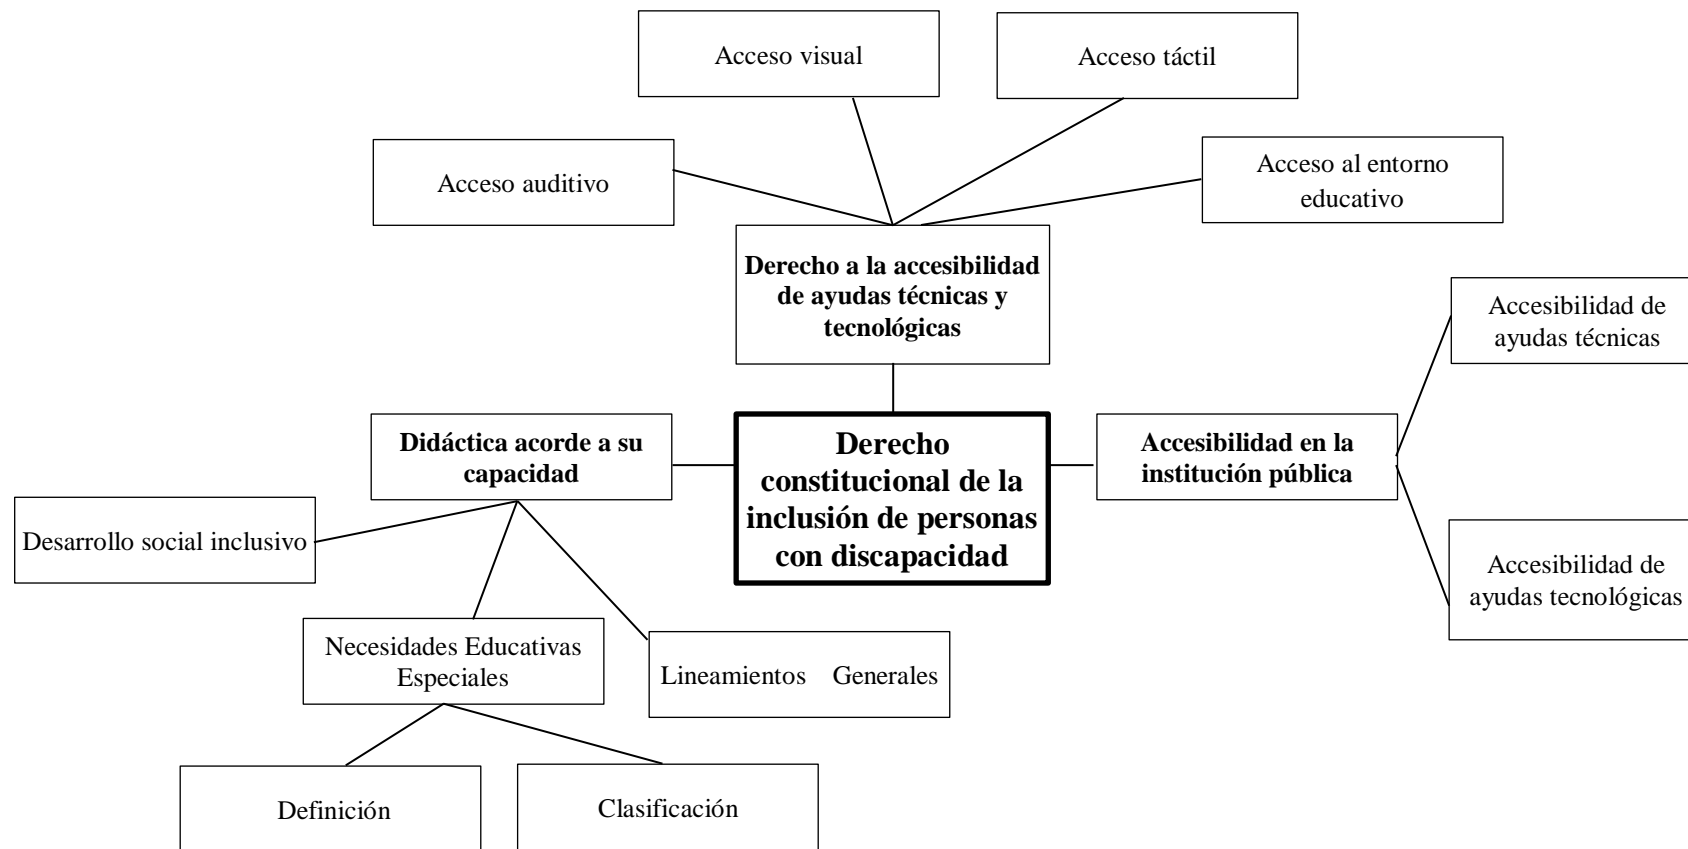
Acceso visual

Acceso táctil

Acceso auditivo

Acceso al entorno educativo

Derecho a la accesibilidad de ayudas técnicas y tecnológicas

Accesibilidad de ayudas técnicas

Didáctica acorde a su capacidad

Derecho constitucional de la inclusión de personas con discapacidad

Accesibilidad en la institución pública

Desarrollo social inclusivo

Accesibilidad de ayudas tecnológicas

Necesidades Educativas Especiales

Lineamientos Generales

Definición

Clasificación